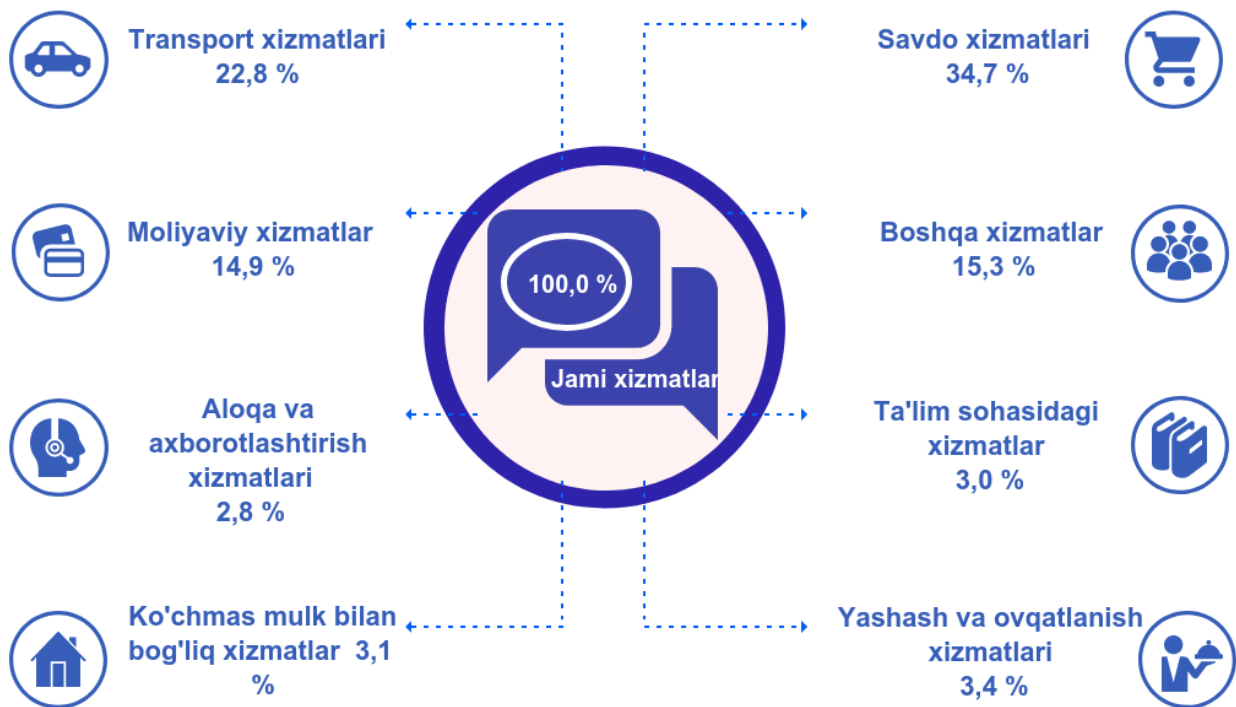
Transport xizmatlari
22,8 %

Savdo xizmatlari
34,7 %

Moliyaviy xizmatlar
14,9 %

100,0 %

Jami xizmatlar

Boshqa xizmatlar
15,3 %

Aloqa va axborotlashtirish xizmatlari
2,8 %

Ta'lim sohasidagi xizmatlar
3,0 %

Ko'chmas mulk bilan bog'liq xizmatlar 3,1 %

Yashash va ovqatlanish xizmatlari
3,4 %